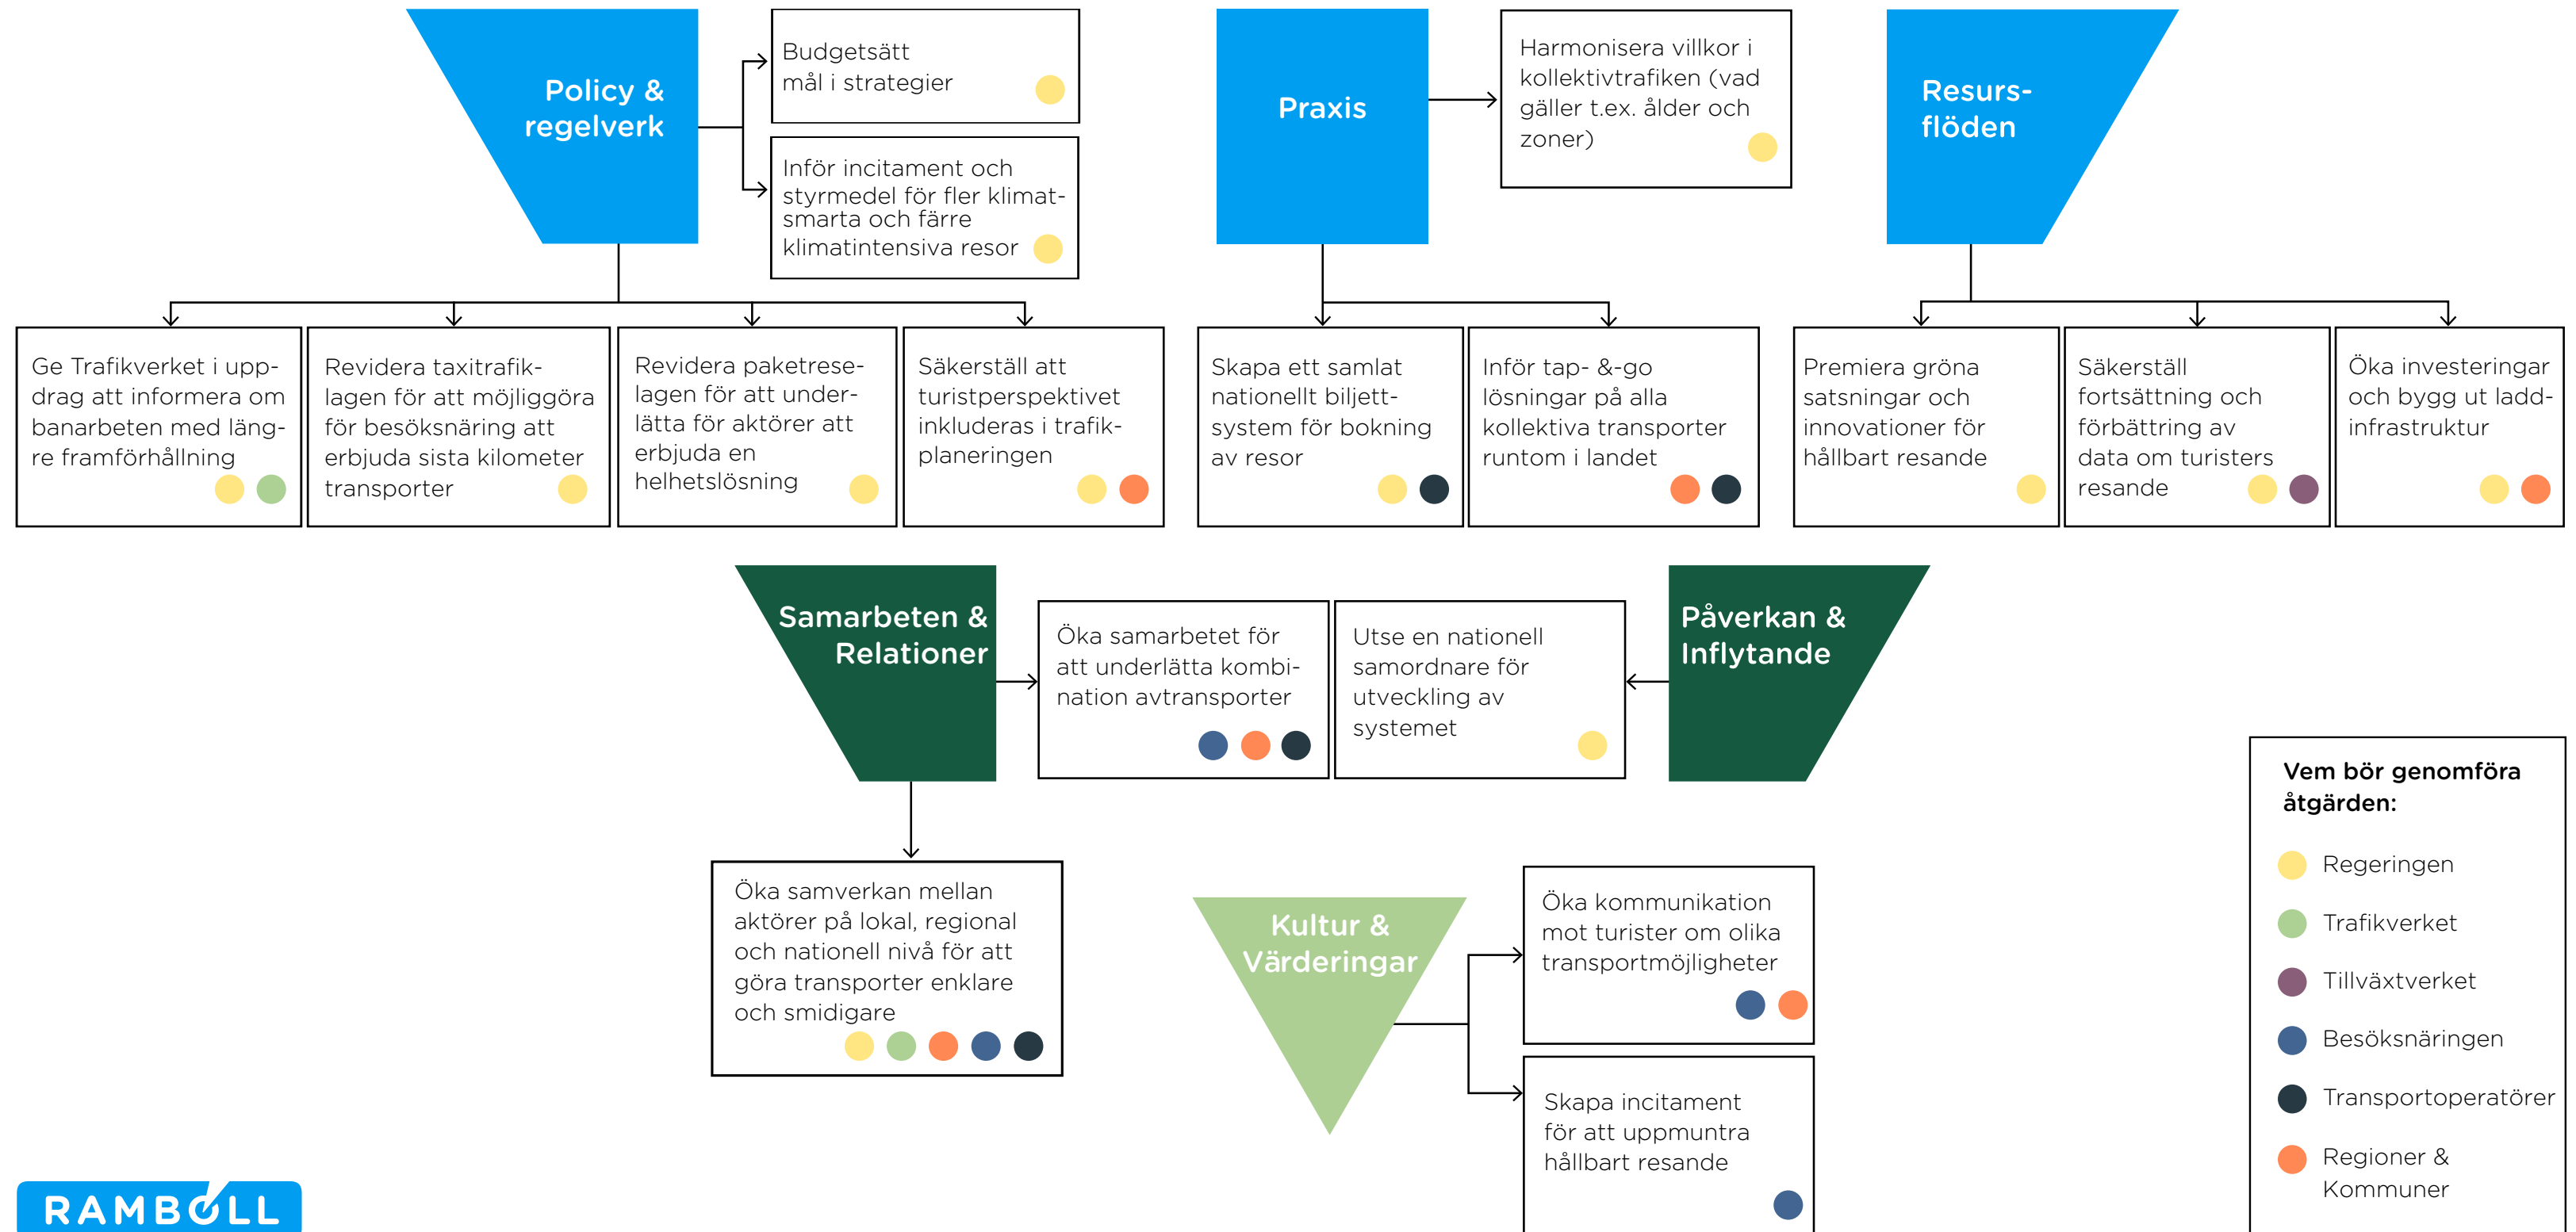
Policy & regelverk

Budgetsätt mål i strategier

Inför incitament och styrmedel för fler klimatsmarta och färre klimatintensiva resor

Praxis

Harmonisera villkor i kollektivtrafiken (vad gäller t.ex. ålder och zoner)

Resurs-flöden

Ge Trafikverket i uppdrag att informera om banarbeten med längre framförhållning

Revidera taxitrafiklagen för att möjliggöra för besöksnäring att erbjuda sista kilometer transporter

Revidera paketreselagen för att underlätta för aktörer att erbjuda en helhetslösning

Säkerställ att turistperspektivet inkluderas i trafikplaneringen

Skapa ett samlat nationellt biljettsystem för bokning av resor

Inför tap- &-go lösningar på alla kollektiva transporter runtom i landet

Premiera gröna satsningar och innovationer för hållbart resande

Säkerställ fortsättning och förbättring av data om turisters resande

Öka investeringar och bygg ut laddinfrastruktur

Samarbeten & Relationer

Öka samarbetet för att underlätta kombination avtransporter

Utse en nationell samordnare för utveckling av systemet

Påverkan & Inflytande

Öka samverkan mellan aktörer på lokal, regional och nationell nivå för att göra transporter enklare och smidigare

Kultur & Värderingar

Öka kommunikation mot turister om olika transportmöjligheter

Skapa incitament för att uppmuntra hållbart resande

Vem bör genomföra åtgärden:

Regeringen

Trafikverket

Tillväxtverket

Besöksnäringen

Transportoperatörer

Regioner & Kommuner

RAMBOLL